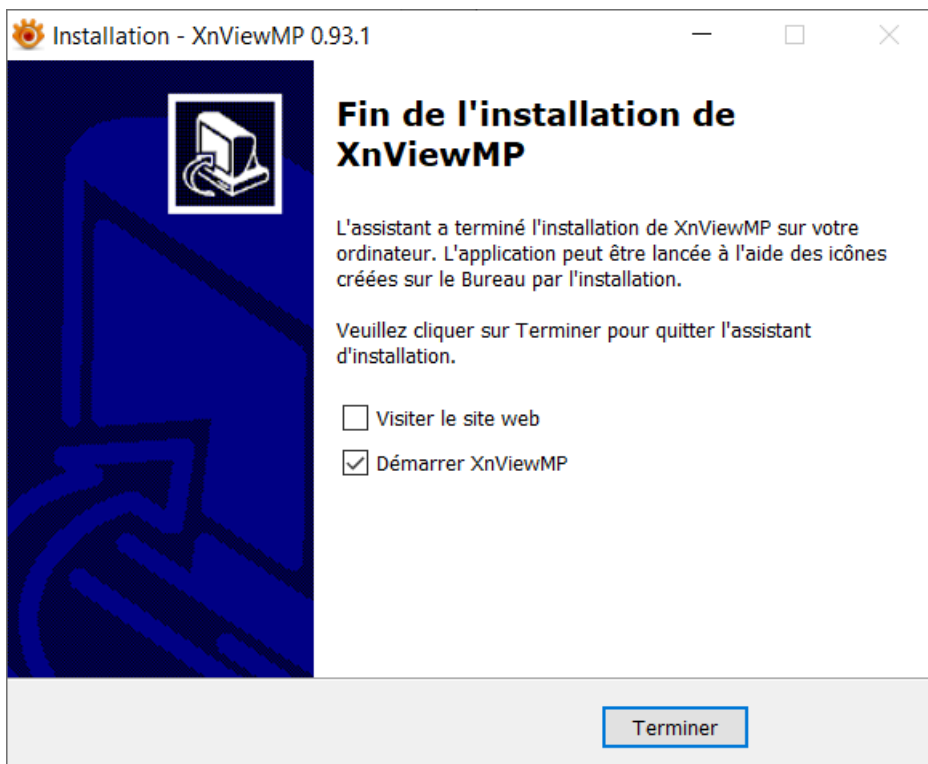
Installation - XnViewMP 0.93.1

Fin de l'installation de XnViewMP

L'assistant a terminé l'installation de XnViewMP sur votre ordinateur. L'application peut être lancée à l'aide des icônes créées sur le Bureau par l'installation.

Veuillez cliquer sur Terminer pour quitter l'assistant d'installation.

Visiter le site web

Démarrer XnViewMP

Terminer